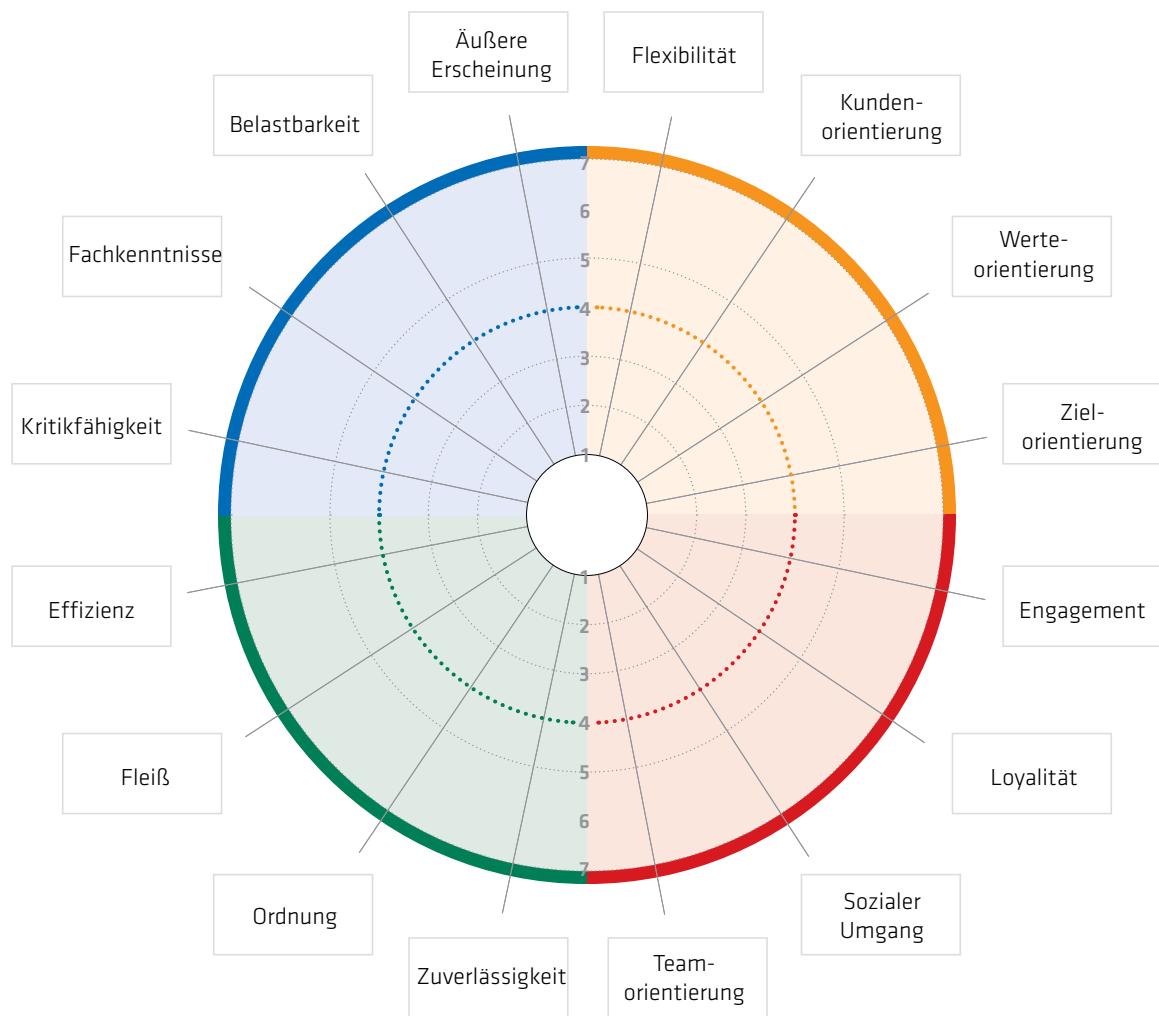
Äußere Erscheinung

Flexibilität

Belastbarkeit

Kunden-orientierung

Fachkenntnisse

Werte-orientierung

Kritikfähigkeit

Ziel-orientierung

7
6
5
4
3
2
1

1
2
3
4
5
6
7

Effizienz

Engagement

Fleiß

Loyalität

Ordnung

Sozialer Umgang

Zuverlässigkeit

Team-orientierung